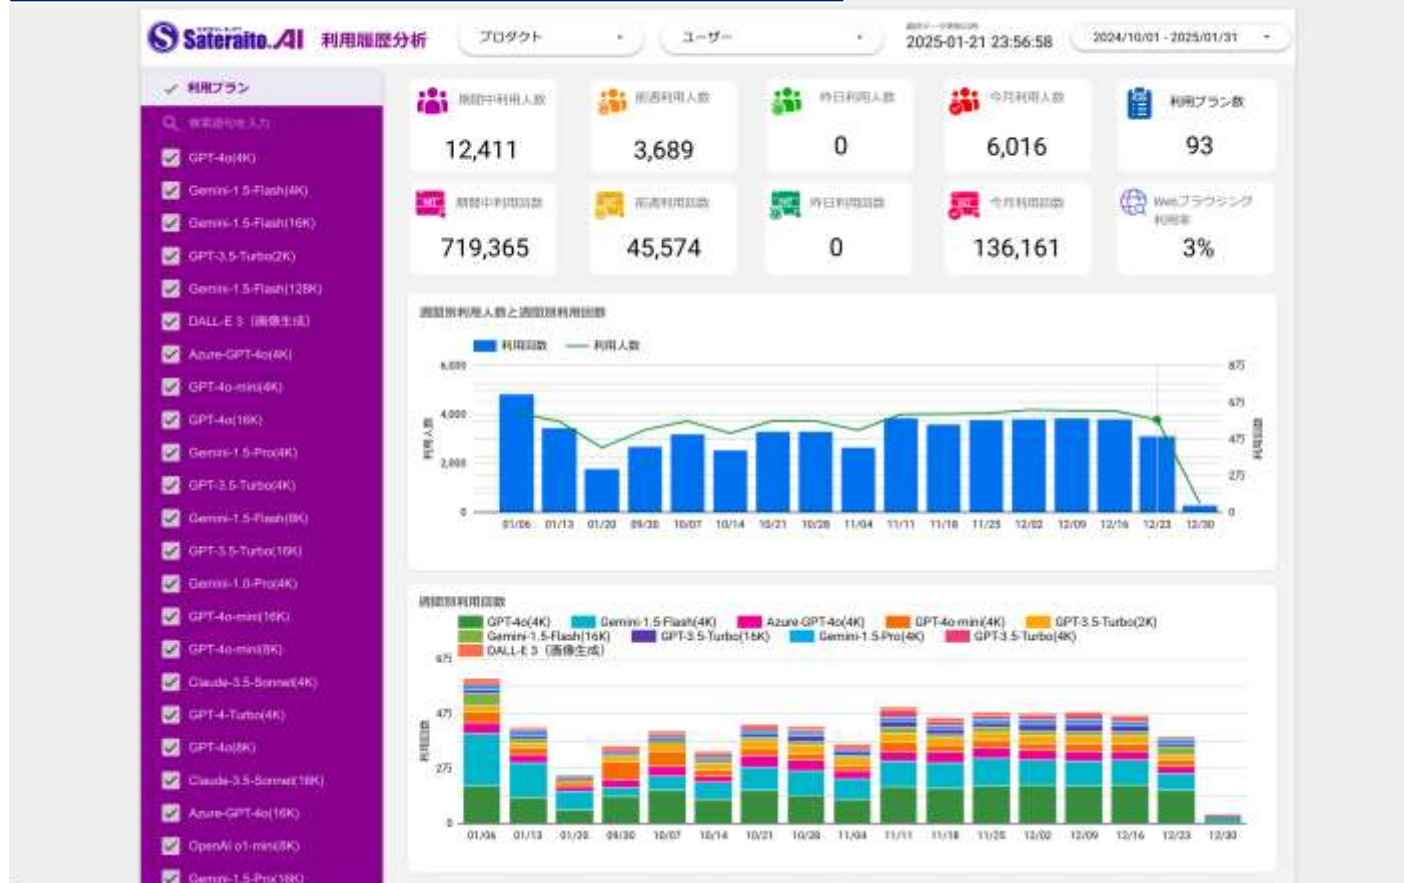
Sateraito.AI 利用履歴分析

プロダクト

ユーザー

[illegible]
2025-01-21 23:56:58

2024/10/01 - 2025/01/31

利用プラン

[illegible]

GPT-4o(4K)
Gemini-1.5-Flash(4K)
Gemini-1.5-Flash(16K)
GPT-3.5-Turbo(2K)
Gemini-1.5-Flash(128K)
DALL-E 3 (画像生成)
Azure-GPT-4o(4K)
GPT-4o-mini(4K)
GPT-4o(16K)
Gemini-1.5-Pro(4K)
GPT-3.5-Turbo(4K)
Gemini-1.5-Flash(8K)
GPT-3.5-Turbo(16K)
Gemini-1.0-Pro(4K)
GPT-4o-mini(16K)
GPT-4o-mini(8K)
Claude-3.5-Sonnet(4K)
GPT-4-Turbo(4K)
GPT-4o(8K)
Claude-3.5-Sonnet(16K)
Azure-GPT-4o(16K)
OpenAI o1-mini(8K)
Gemini-1.5-Pro(16K)

期間中利用人数
12,411

前週利用人数
3,689

昨日利用人数
0

今月利用人数
6,016

利用プラン数
93

期間中利用回数
719,365

前週利用回数
45,574

昨日利用回数
0

今月利用回数
136,161

Webブラウジング利用率
3%

週間別利用人数と週間別利用回数

利用回数 利用人数

6,000
4,000
2,000
0

利用回数

875
675
475
275
0

利用人数

01/06 01/13 01/20 09/30 10/07 10/14 10/21 10/28 11/04 11/11 11/18 11/25 12/02 12/09 12/16 12/23 12/30

週間別利用回数

GPT-4o(4K) Gemini-1.5-Flash(4K) Azure-GPT-4o(4K) GPT-4o-mini(4K) GPT-3.5-Turbo(2K) Gemini-1.5-Flash(16K) GPT-3.5-Turbo(16K) Gemini-1.5-Pro(4K) GPT-3.5-Turbo(4K) DALL-E 3 (画像生成)

675
475
275
0

利用回数

01/06 01/13 01/20 09/30 10/07 10/14 10/21 10/28 11/04 11/11 11/18 11/25 12/02 12/09 12/16 12/23 12/30